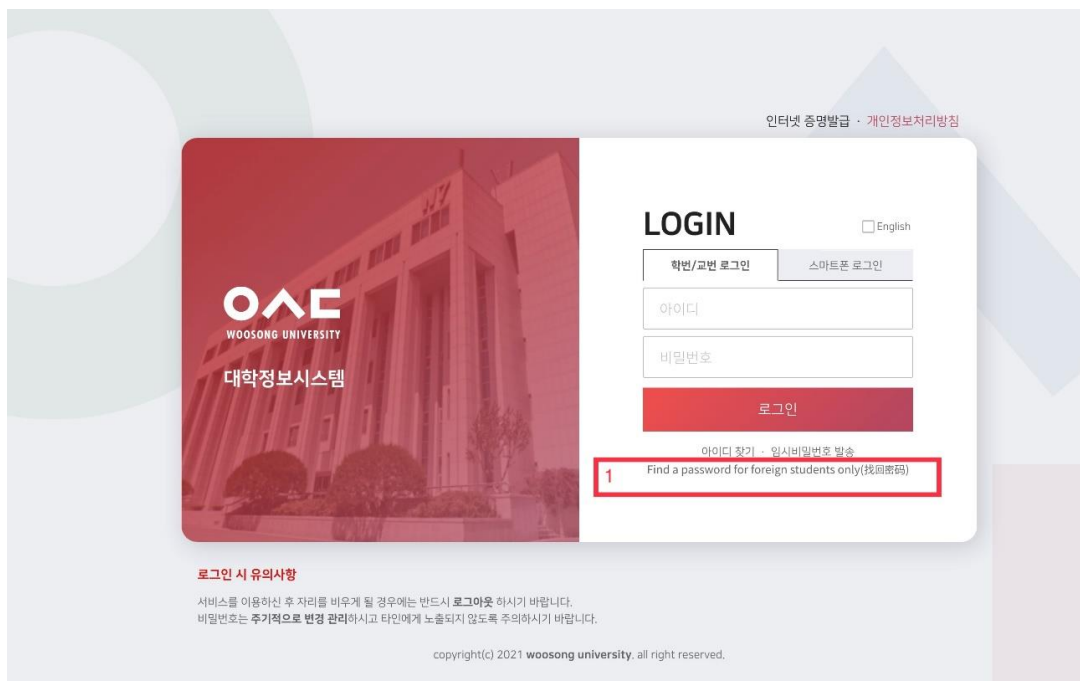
인터넷 증명발급 · 개인정보처리방침

ㅇㅅㄷ
WOOSONG UNIVERSITY
대학정보시스템

LOGIN
English

학번/교번 로그인
스마트폰 로그인

아이디
비밀번호
로그인

아이디 찾기 · 임시비밀번호 발송
1 Find a password for foreign students only(找回密码)

로그인 시 유의사항
서비스를 이용하신 후 자리를 비우게 될 경우에는 반드시 로그아웃 하시기 바랍니다.
비밀번호는 주기적으로 변경 관리하시고 타인에게 노출되지 않도록 주의하시기 바랍니다.

copyright(c) 2021 woosong university. all right reserved.